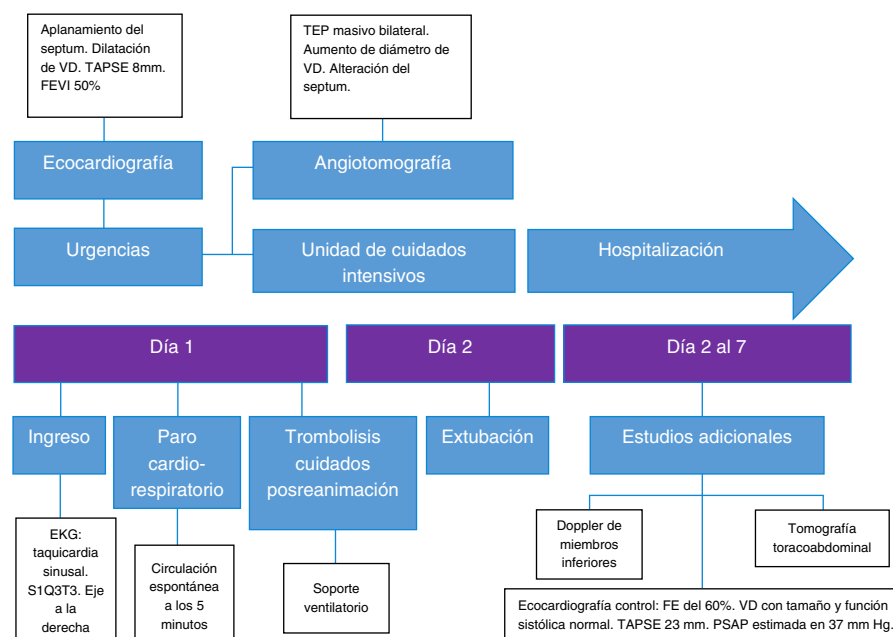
Aplanamiento del septum. Dilatación de VD. TAPSE 8mm. FEVI 50%

TEP masivo bilateral. Aumento de diámetro de VD. Alteración del septum.

Ecocardiografía

Angiotomografía

Urgencias

Unidad de cuidados intensivos

Hospitalización

Día 1

Día 2

Día 2 al 7

Ingreso

Paro cardiorespiratorio

Trombolisis cuidados posreanimación

Extubación

Estudios adicionales

EKG: taquicardia sinusal. S1Q3T3. Eje a la derecha

Circulación espontánea a los 5 minutos

Soporte ventilatorio

Doppler de miembros inferiores

Tomografía toracoabdominal

Ecocardiografía control: FE del 60%. VD con tamaño y función sistólica normal. TAPSE 23 mm. PSAP estimada en 37 mm Hg.